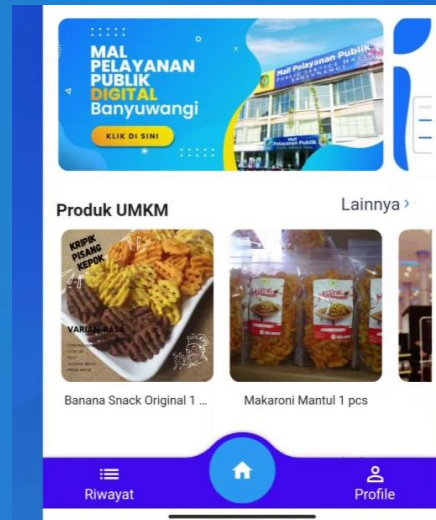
MAL PELAYANAN PUBLIK DIGITAL Banyuwangi

KLIK DI SINI

Mall Pelayanan Publik

Produk UMKM

Lainnya ›

KRIPIK PISANG KEPOK

VARIAN RASA

Banana Snack Original 1 ...

Makaroni Mantul 1 pcs

Riwayat

Profile